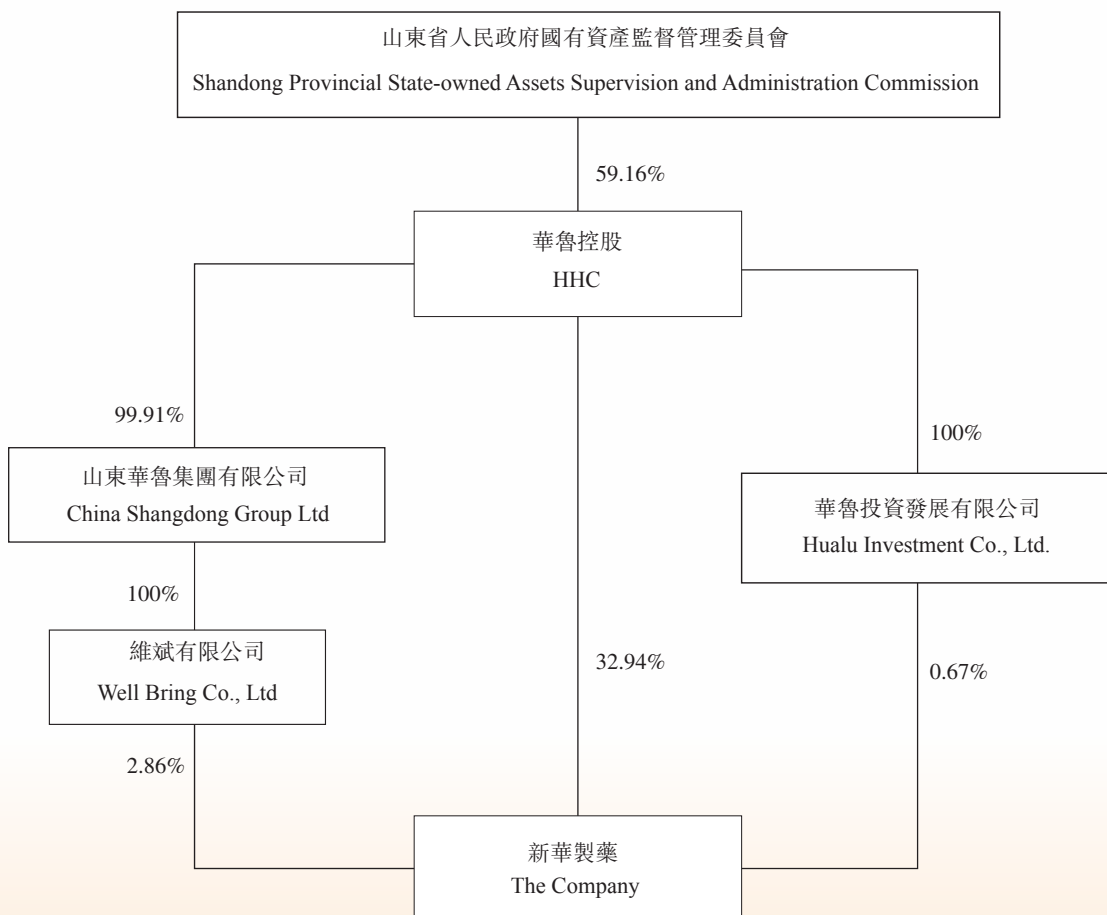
山東省人民政府國有資產監督管理委員會
Shandong Provincial State-owned Assets Supervision and Administration Commission

59.16%

華魯控股
HHC

99.91%

100%

山東華魯集團有限公司
China Shangdong Group Ltd

華魯投資發展有限公司
Hualu Investment Co., Ltd.

100%

維斌有限公司
Well Bring Co., Ltd

32.94%

0.67%

2.86%

新華製藥
The Company